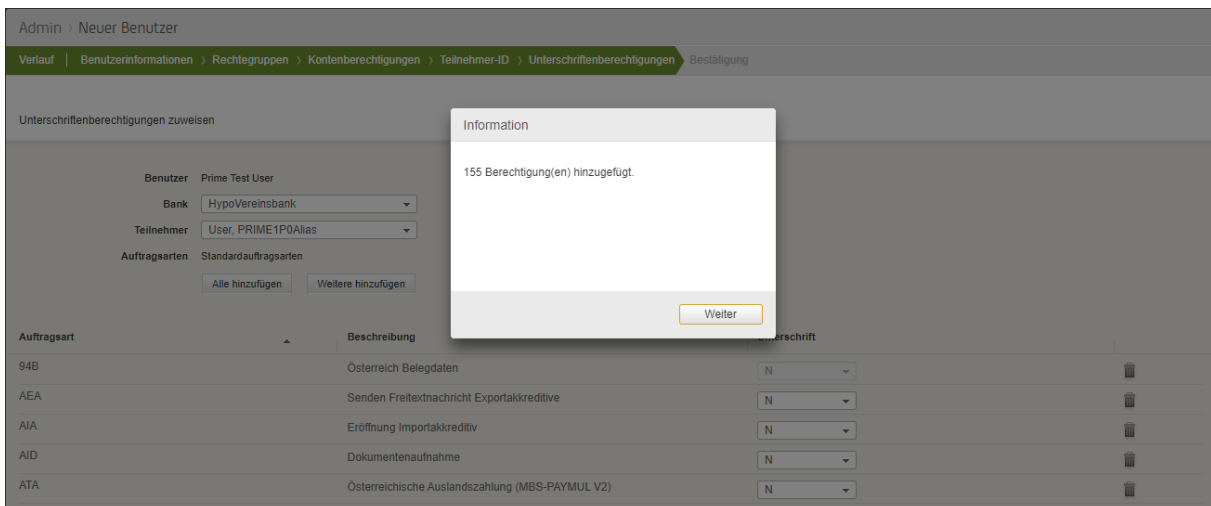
Admin › Neuer Benutzer

Verlauf | Benutzerinformationen › Rechtegruppen › Kontenberechtigungen › Teilnehmer-ID › Unterschriftenberechtigungen › Bestätigung

Unterschriftenberechtigungen zuweisen

Benutzer Prime Test User
Bank HypoVereinsbank
Teilnehmer User, PRIME1P0Alias
Auftragsarten Standardauftragsarten
Alle hinzufügen Weitere hinzufügen

Information

155 Berechtigung(en) hinzugefügt.

Weiter

| Auftragsart | Beschreibung | Unterschrift |
|---|---|---|
| 94B | Österreich Belegdaten | N |
| AEA | Senden Freitextnachricht Exportakkreditive | N |
| AIA | Eröffnung Importakkreditiv | N |
| AID | Dokumentenaufnahme | N |
| ATA | Österreichische Auslandszahlung (MBS-PAYMUL V2) | N |